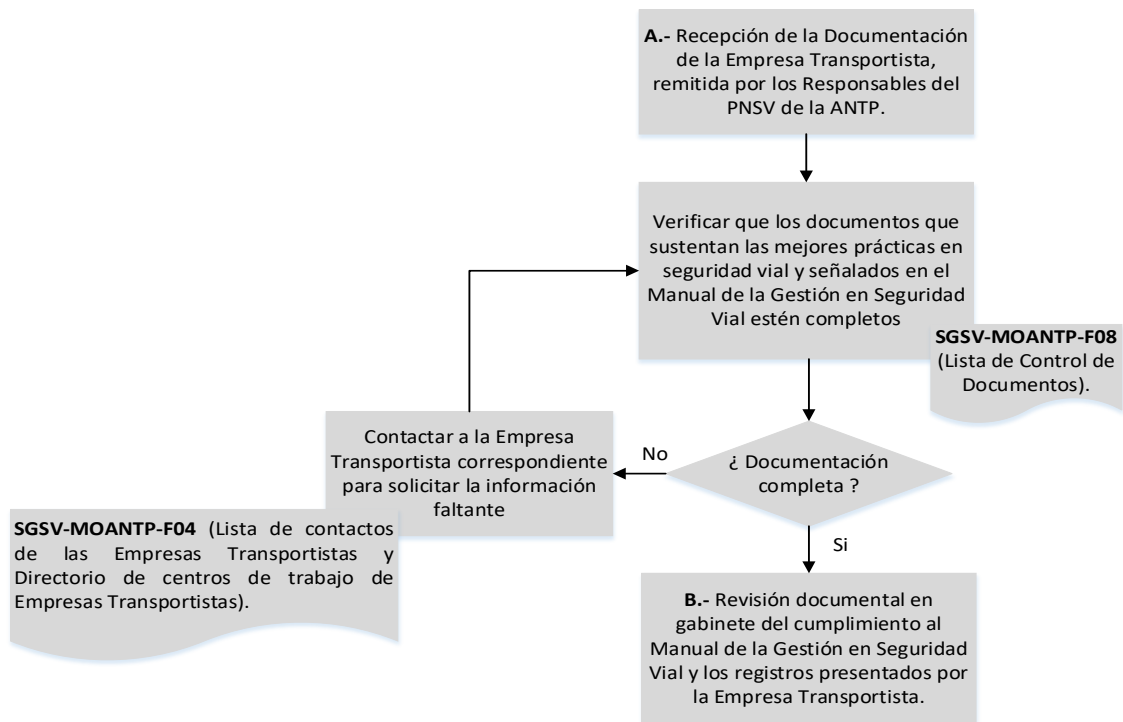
**A.-** Recepción de la Documentación de la Empresa Transportista, remitida por los Responsables del PNSV de la ANTP.

Verificar que los documentos que sustentan las mejores prácticas en seguridad vial y señalados en el Manual de la Gestión en Seguridad Vial estén completos

**SGSV-MOANTP-F08** (Lista de Control de Documentos).

¿ Documentación completa ?

No

Contactar a la Empresa Transportista correspondiente para solicitar la información faltante

**SGSV-MOANTP-F04** (Lista de contactos de las Empresas Transportistas y Directorio de centros de trabajo de Empresas Transportistas).

Si

**B.-** Revisión documental en gabinete del cumplimiento al Manual de la Gestión en Seguridad Vial y los registros presentados por la Empresa Transportista.